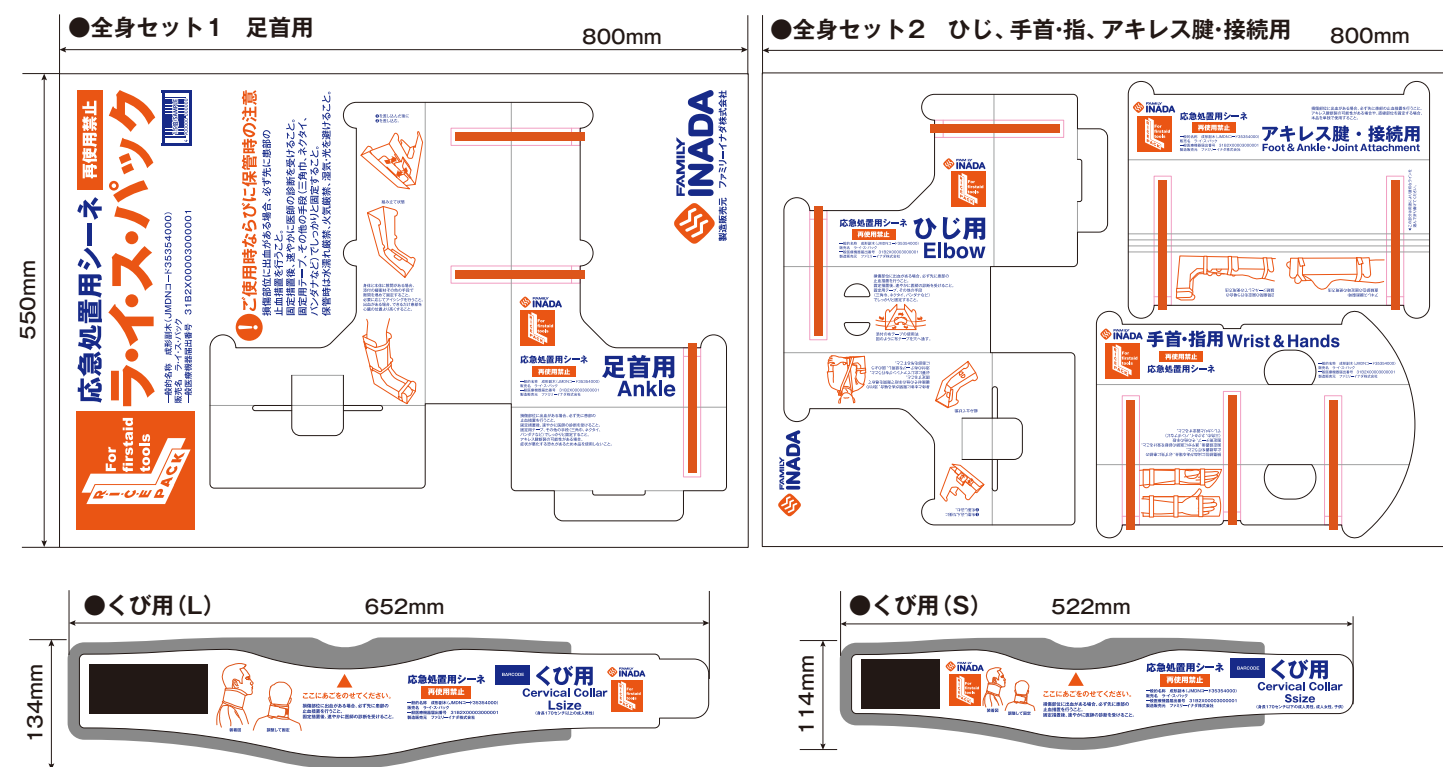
●全身セット１　足首用

800mm

550mm

再使用禁止

応急処置用シーネ

ラ・イ・ス・パック

一般的名称　成形副木（JMDNコード35354000）
販売名　ライ・ス・パック
一般医療機器届出番号　31B2X00003000001

For firstaid tools

RICE PACK

ご使用時ならびに保管時の注意

損傷部位に出血がある場合、必ず先に患部の止血措置を行うこと。
固定措置後、速やかに医師の診断を受けること。
固定用テープ、その他の手段（三角巾、ネクタイ、バンダナなど）でしっかりと固定すること。
保管時は水濡れ厳禁、火気厳禁、湿気・光を避けること。

FAMILY INADA

製造販売元　ファミリーイナダ株式会社

応急処置用シーネ

再使用禁止

足首用

Ankle

●全身セット２　ひじ、手首・指、アキレス腱・接続用

800mm

応急処置用シーネ

再使用禁止

ひじ用

Elbow

FAMILY INADA

応急処置用シーネ

再使用禁止

アキレス腱・接続用

Foot & Ankle・Joint Attachment

手首・指用　Wrist & Hands

再使用禁止

応急処置用シーネ

●くび用（L）

652mm

134mm

ここにあごをのせてください。

応急処置用シーネ

再使用禁止

BARCODE

くび用

Cervical Collar

Lsize

FAMILY INADA

●くび用（S）

522mm

114mm

ここにあごをのせてください。

応急処置用シーネ

再使用禁止

BARCODE

くび用

Cervical Collar

Ssize